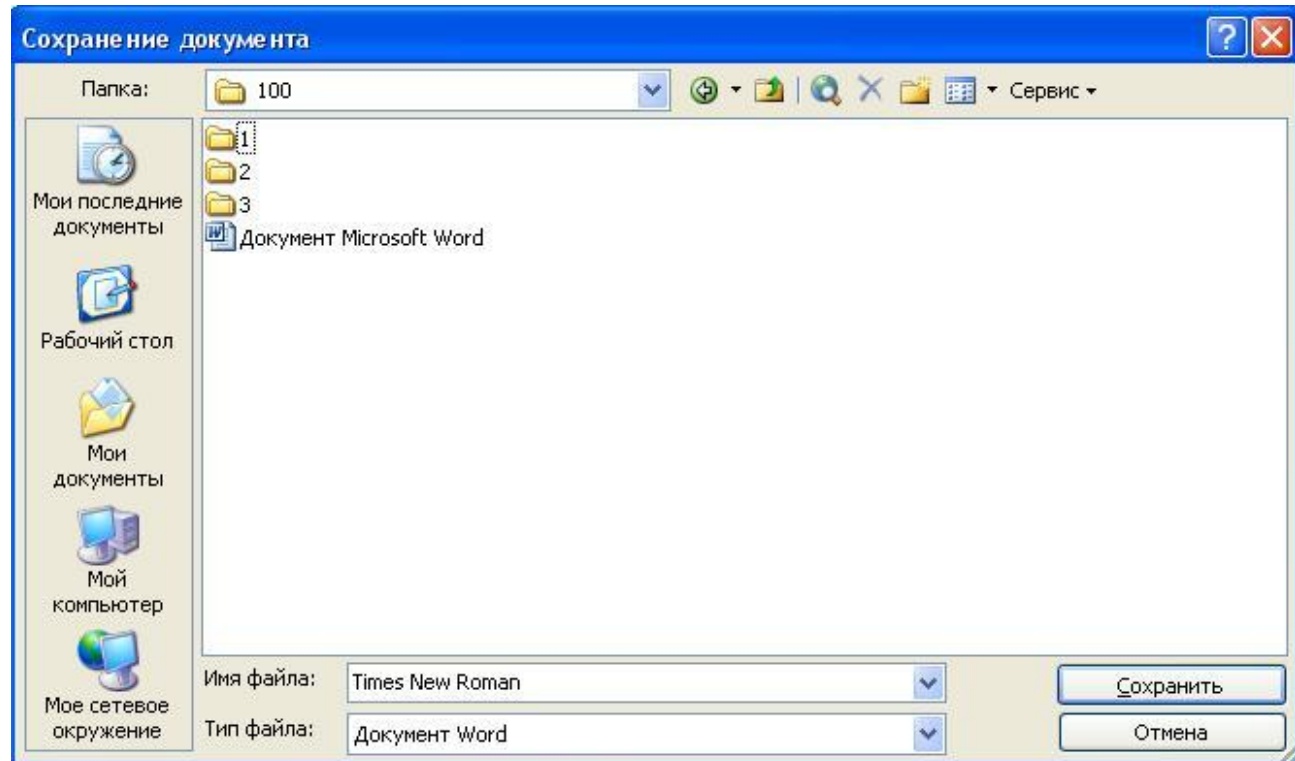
Сохранение документа

Папка: 100

Сервис

1
2
3
Документ Microsoft Word

Мои последние документы

Рабочий стол

Мои документы

Мой компьютер

Мое сетевое окружение

Имя файла: Times New Roman

Тип файла: Документ Word

Сохранить

Отмена